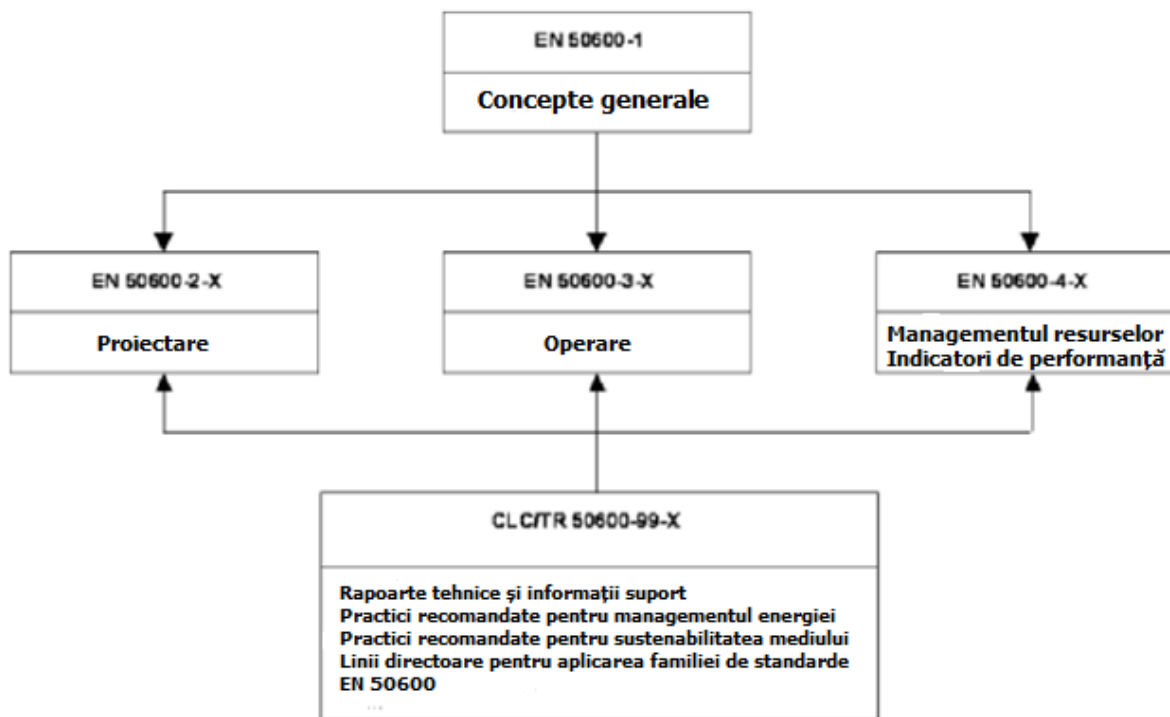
EN 50600-1

Concepte generale

EN 50600-2-X

Proiectare

EN 50600-3-X

Operare

EN 50600-4-X

Managementul resurselor
Indicatori de performanță

CLC/TR 50600-99-X

Rapoarte tehnice şi informaţii suport
Practici recomandate pentru managementul energiei
Practici recomandate pentru sustenabilitatea mediului
Linii directoare pentru aplicarea familiei de standarde EN 50600
...